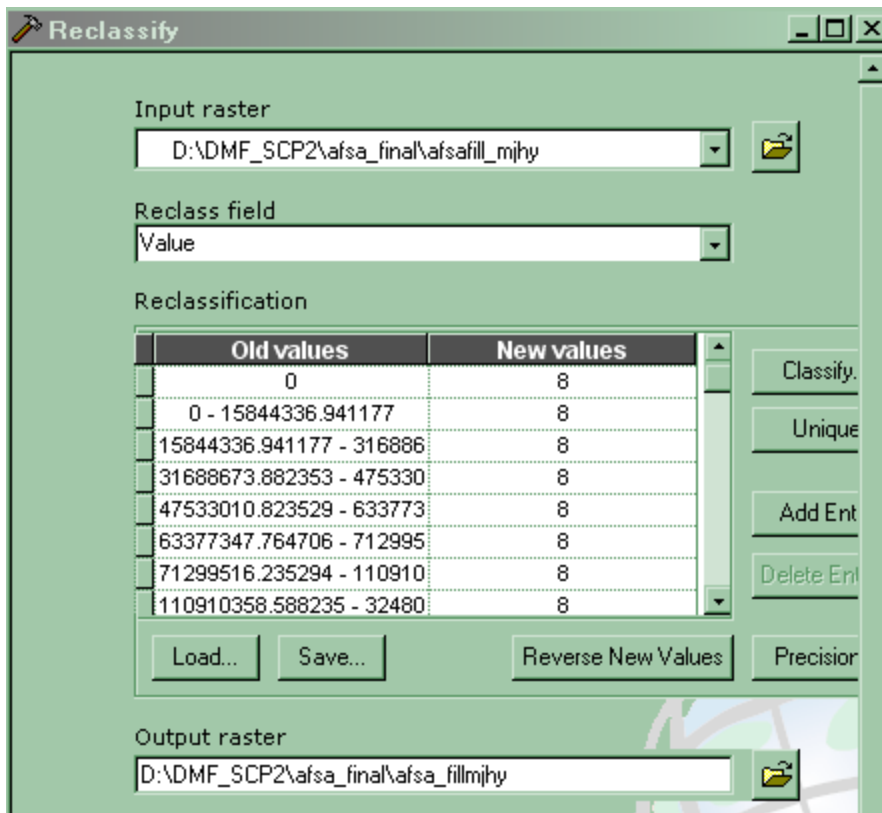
Reclassify

Input raster
D:\DMF_SCP2\afsa_final\afsafill_mjhy

Reclass field
Value

Reclassification

| Old values | New values |
|---|---|
| 0 | 8 |
| 0 - 15844336.941177 | 8 |
| 15844336.941177 - 316886 | 8 |
| 31688673.882353 - 475330 | 8 |
| 47533010.823529 - 633773 | 8 |
| 63377347.764706 - 712995 | 8 |
| 71299516.235294 - 110910 | 8 |
| 110910358.588235 - 32480 | 8 |

Classify.
Unique
Add Ent
Delete Ent

Load...
Save...
Reverse New Values
Precision

Output raster
D:\DMF_SCP2\afsa_final\afsa_fillmjhy